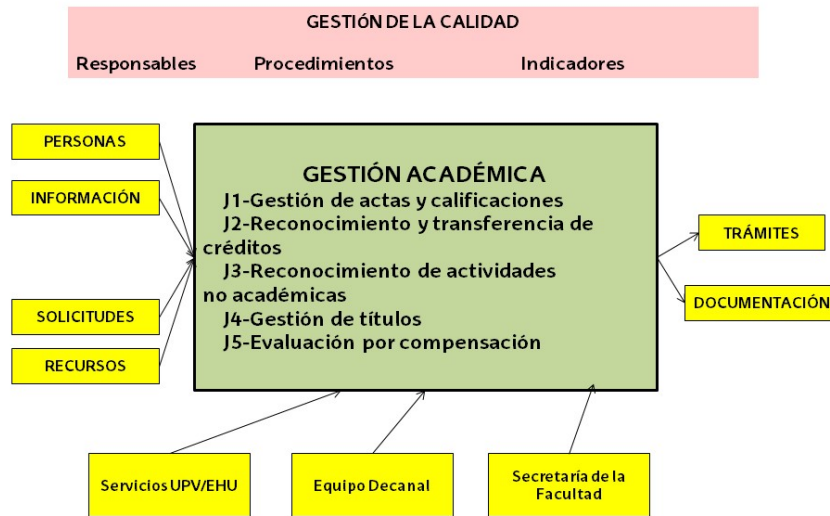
GESTIÓN DE LA CALIDAD

Responsables Procedimientos Indicadores

PERSONAS

INFORMACIÓN

SOLICITUDES

RECURSOS

GESTIÓN ACADÉMICA
J1-Gestión de actas y calificaciones
J2-Reconocimiento y transferencia de créditos
J3-Reconocimiento de actividades no académicas
J4-Gestión de títulos
J5-Evaluación por compensación

TRÁMITES

DOCUMENTACIÓN

Servicios UPV/EHU

Equipo Decanal

Secretaría de la Facultad